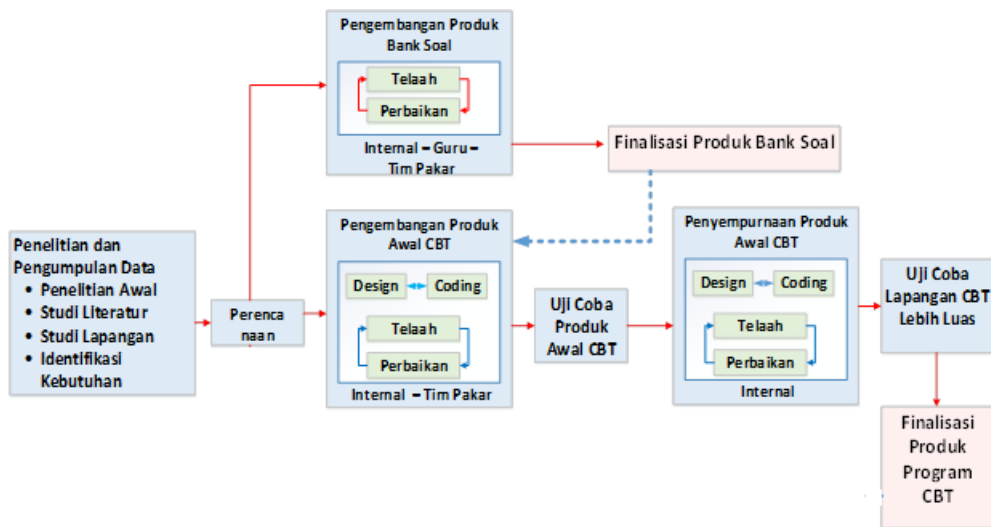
Penelitian dan Pengumpulan Data
- Penelitian Awal
- Studi Literatur
- Studi Lapangan
- Identifikasi Kebutuhan

Perencanaan

Pengembangan Produk Bank Soal

Telaah

Perbaikan

Internal – Guru – Tim Pakar

Finalisasi Produk Bank Soal

Pengembangan Produk Awal CBT

Design

Coding

Telaah

Perbaikan

Internal – Tim Pakar

Uji Coba Produk Awal CBT

Penyempurnaan Produk Awal CBT

Design

Coding

Telaah

Perbaikan

Internal

Uji Coba Lapangan CBT Lebih Luas

Finalisasi Produk Program CBT